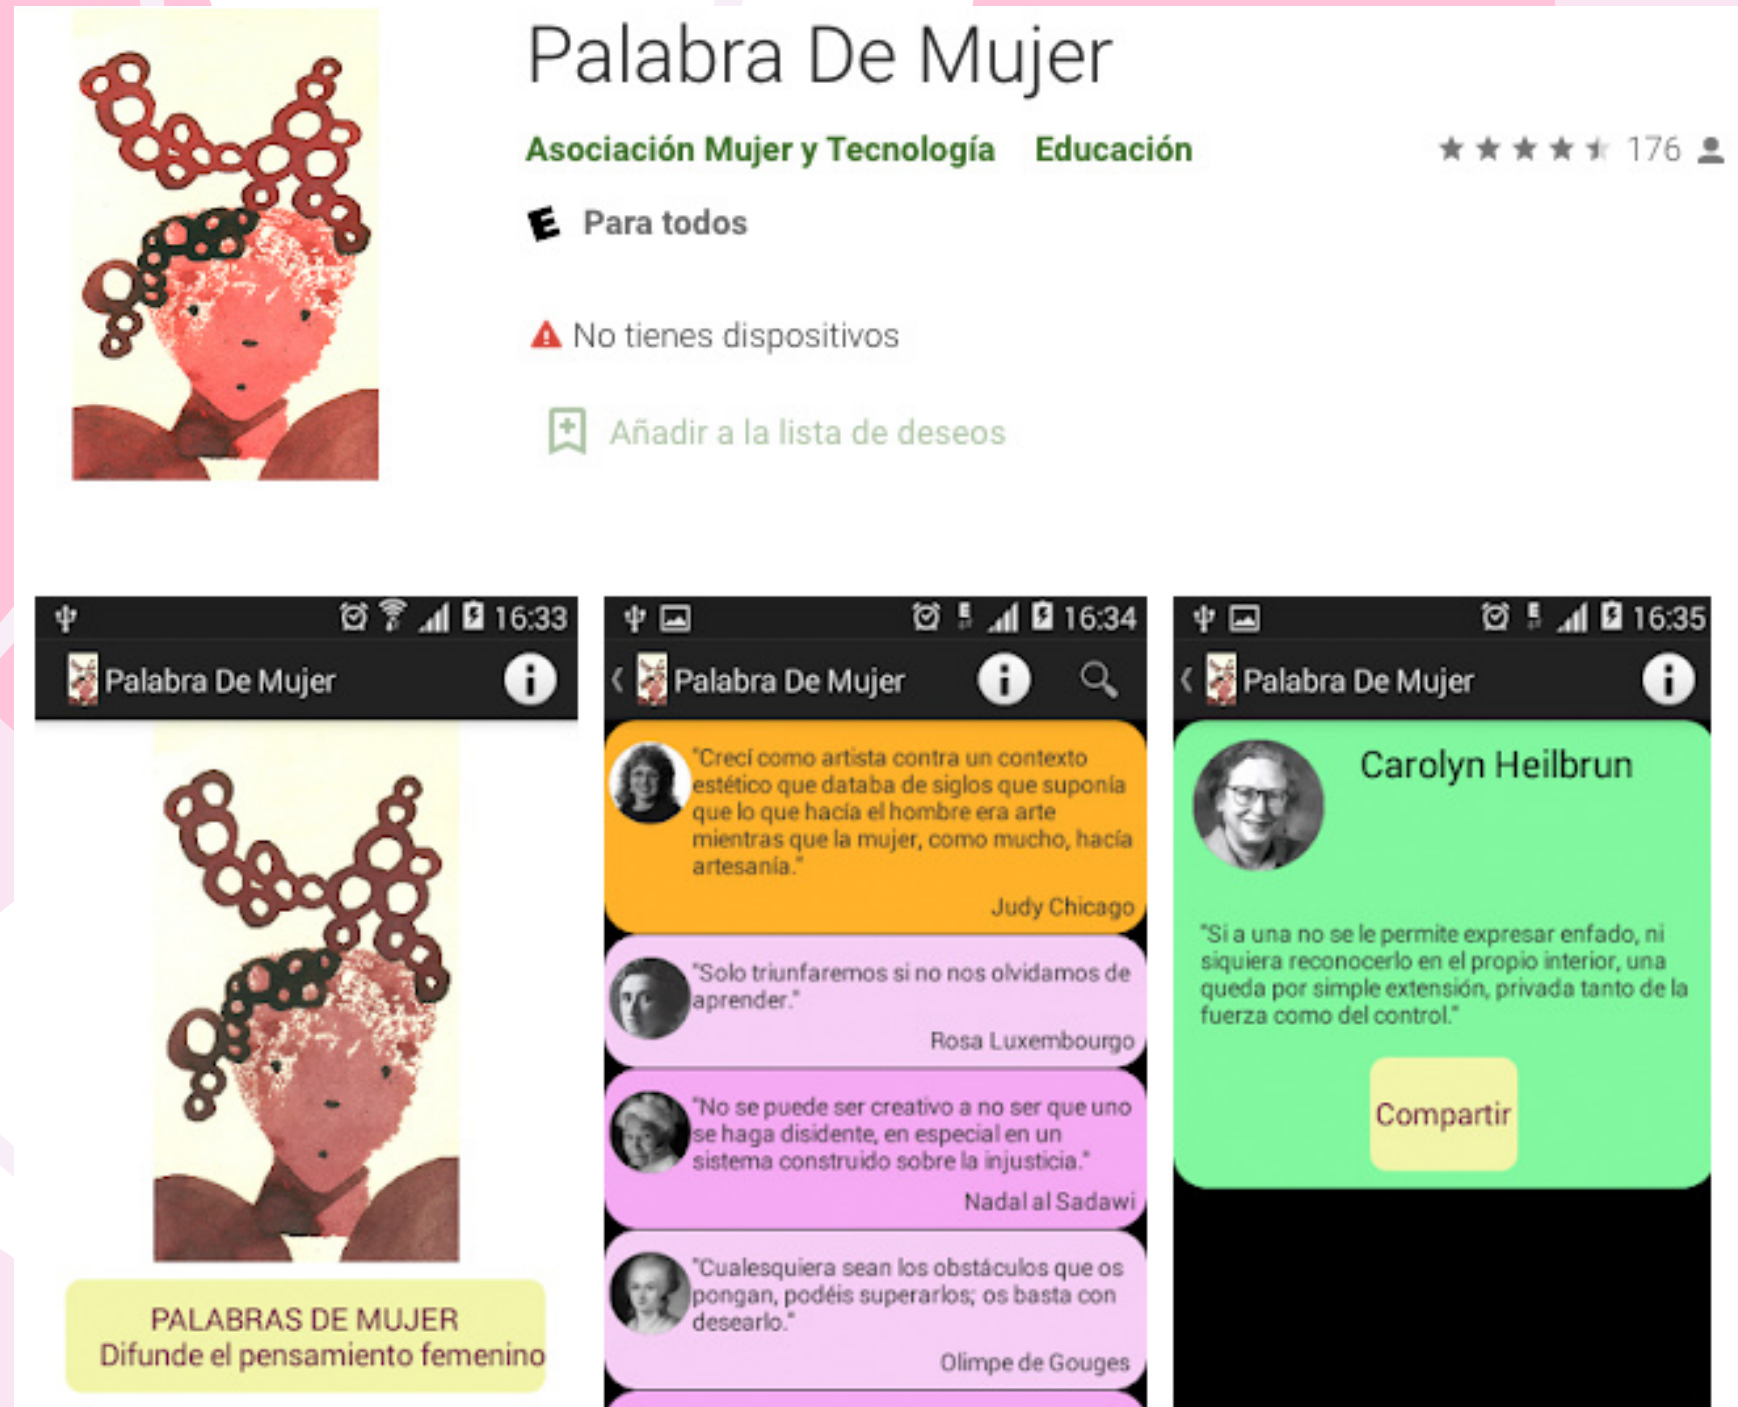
Palabra De Mujer

Asociación Mujer y Tecnología Educación

★★★★★ 176

E Para todos

No tienes dispositivos

Añadir a la lista de deseos

16:33

Palabra De Mujer

PALABRAS DE MUJER
Difunde el pensamiento femenino

16:34

Palabra De Mujer

"Crecí como artista contra un contexto estético que databa de siglos que suponía que lo que hacía el hombre era arte mientras que la mujer, como mucho, hacía artesanía."

Judy Chicago

"Solo triunfaremos si no nos olvidamos de aprender."

Rosa Luxembourgo

"No se puede ser creativo a no ser que uno se haga disidente, en especial en un sistema construido sobre la injusticia."

Nadal al Sadawi

"Cualesquiera sean los obstáculos que os pongan, podéis superarlos; os basta con desearlo."

Olimpe de Gouges

16:35

Palabra De Mujer

Carolyn Heilbrun

"Si a una no se le permite expresar enfado, ni siquiera reconocerlo en el propio interior, una queda por simple extensión, privada tanto de la fuerza como del control."

Compartir